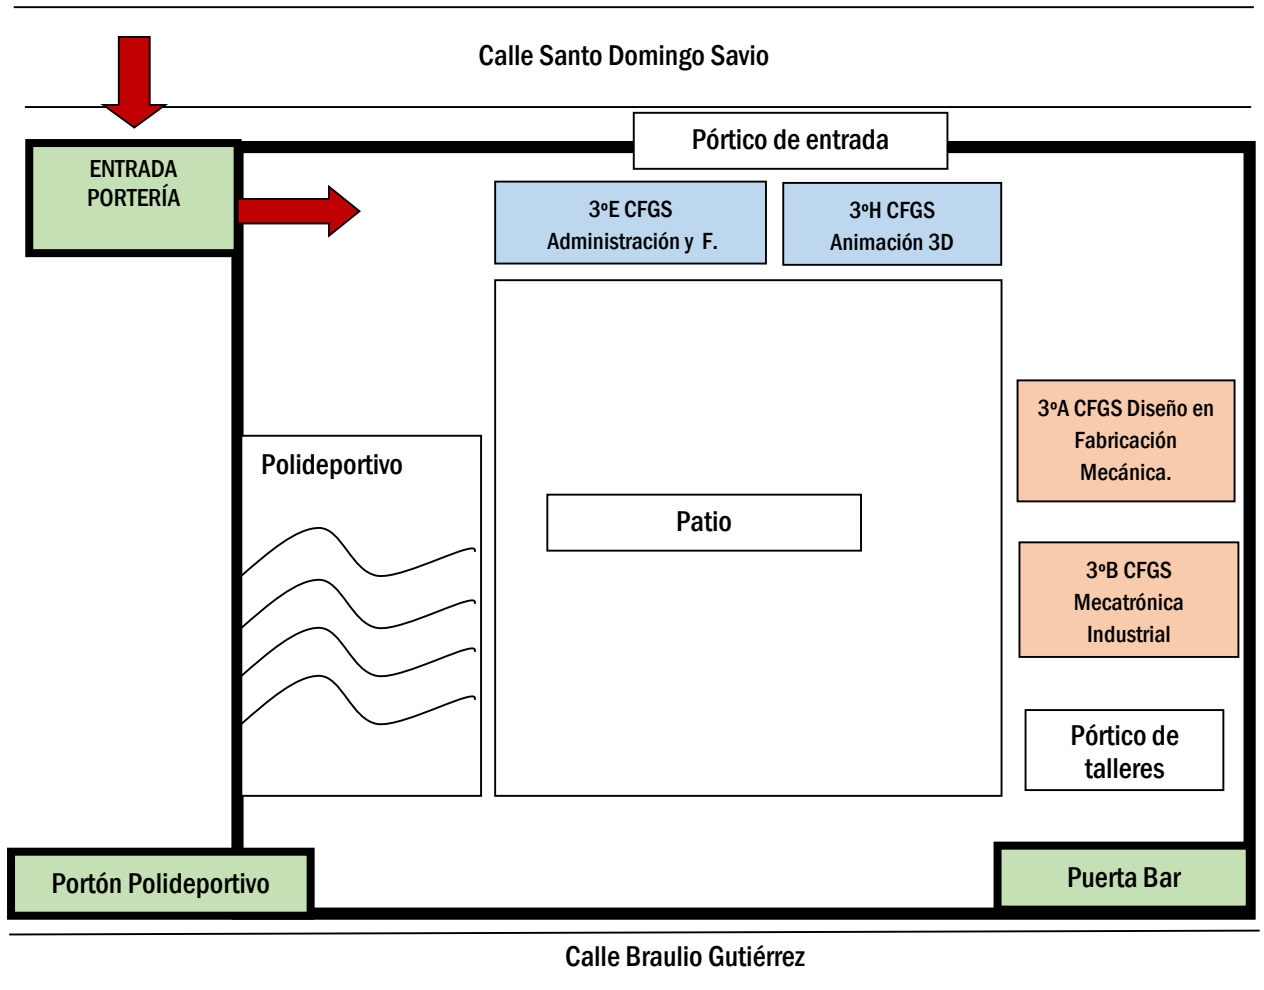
Calle Santo Domingo Savio

ENTRADA PORTERÍA

Pórtico de entrada

3ºE CFGS Administración y F.

3ºH CFGS Animación 3D

3ºA CFGS Diseño en Fabricación Mecánica.

Polideportivo

Patio

3ºB CFGS Mecatrónica Industrial

Pórtico de talleres

Portón Polideportivo

Puerta Bar

Calle Braulio Gutiérrez